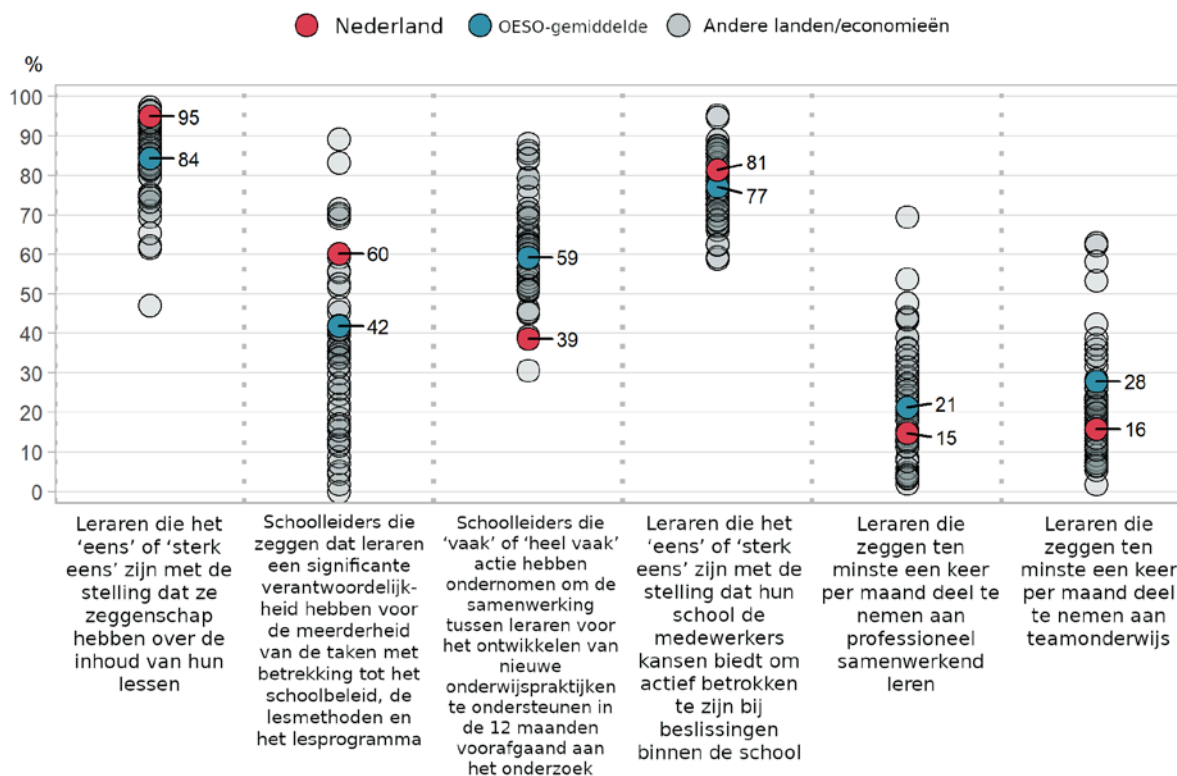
Nederland
OESO-gemiddelde
Andere landen/economieën

%

100
90
80
70
60
50
40
30
20
10
0

95
84
60
42
59
39
81
77
21
15
28
16

Leraren die het 'eens' of 'sterk eens' zijn met de stelling dat ze zeggenschap hebben over de inhoud van hun lessen

Schoolleiders die zeggen dat leraren een significante verantwoordelijkheid hebben voor de meerderheid van de taken met betrekking tot het schoolbeleid, de lesmethoden en het lesprogramma

Schoolleiders die 'vaak' of 'heel vaak' actie hebben ondernomen om de samenwerking tussen leraren voor het ontwikkelen van nieuwe onderwijspraktijken te ondersteunen in de 12 maanden voorafgaand aan het onderzoek

Leraren die het 'eens' of 'sterk eens' zijn met de stelling dat hun school de medewerkers kansen biedt om actief betrokken te zijn bij beslissingen binnen de school

Leraren die zeggen ten minste een keer per maand deel te nemen aan professioneel samenwerkend leren

Leraren die zeggen ten minste een keer per maand deel te nemen aan teamonderwijs